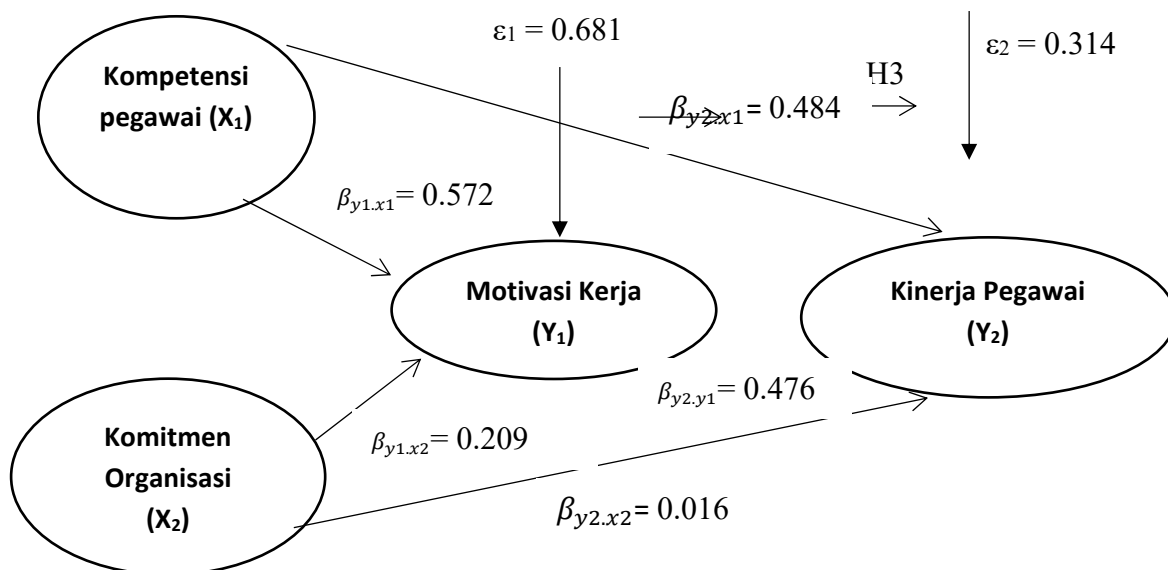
$\varepsilon_1 = 0.681$

$\varepsilon_2 = 0.314$

H3

Kompetensi pegawai ($X_1$)

$\beta_{y2.x1}$ = 0.484

$\beta_{y1.x1} = 0.572$

Motivasi Kerja ($Y_1$)

Kinerja Pegawai ($Y_2$)

$\beta_{y2.y1} = 0.476$

Komitmen Organisasi ($X_2$)

$\beta_{y1.x2} = 0.209$

$\beta_{y2.x2}$ = 0.016